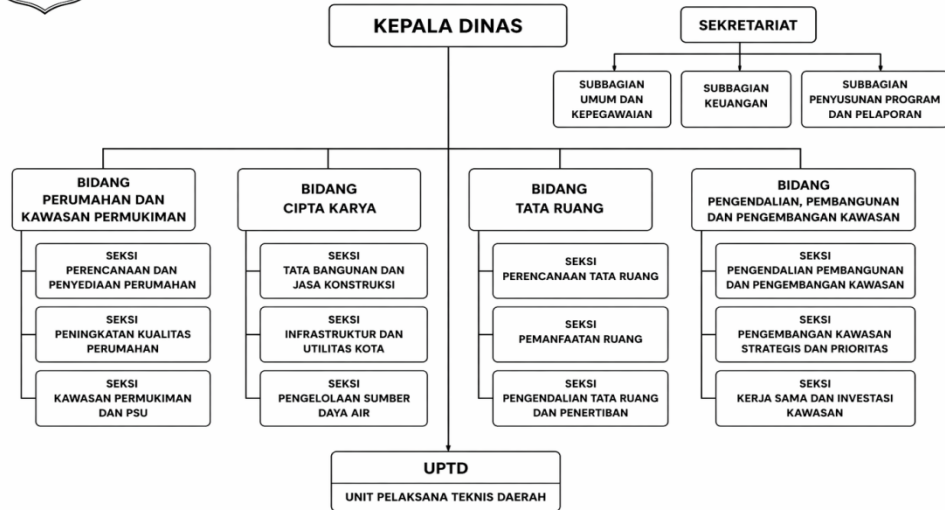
KEPALA DINAS

SEKRETARIAT

SUBBAGIAN UMUM DAN KEPEGAWAIAN

SUBBAGIAN KEUANGAN

SUBBAGIAN PENYUSUNAN PROGRAM DAN PELAPORAN

BIDANG PERUMAHAN DAN KAWASAN PERMUKIMAN

SEKSI PERENCANAAN DAN PENYEDIAAN PERUMAHAN

SEKSI PENINGKATAN KUALITAS PERUMAHAN

SEKSI KAWASAN PERMUKIMAN DAN PSU

BIDANG CIPTA KARYA

SEKSI TATA BANGUNAN DAN JASA KONSTRUKSI

SEKSI INFRASTRUKTUR DAN UTILITAS KOTA

SEKSI PENGELOLAAN SUMBER DAYA AIR

BIDANG TATA RUANG

SEKSI PERENCANAAN TATA RUANG

SEKSI PEMANFAATAN RUANG

SEKSI PENGENDALIAN TATA RUANG DAN PENERTIBAN

BIDANG PENGENDALIAN, PEMBANGUNAN DAN PENGEMBANGAN KAWASAN

SEKSI PENGENDALIAN PEMBANGUNAN DAN PENGEMBANGAN KAWASAN

SEKSI PENGEMBANGAN KAWASAN STRATEGIS DAN PRIORITAS

SEKSI KERJA SAMA DAN INVESTASI KAWASAN

UPTD

UNIT PELAKSANA TEKNIS DAERAH